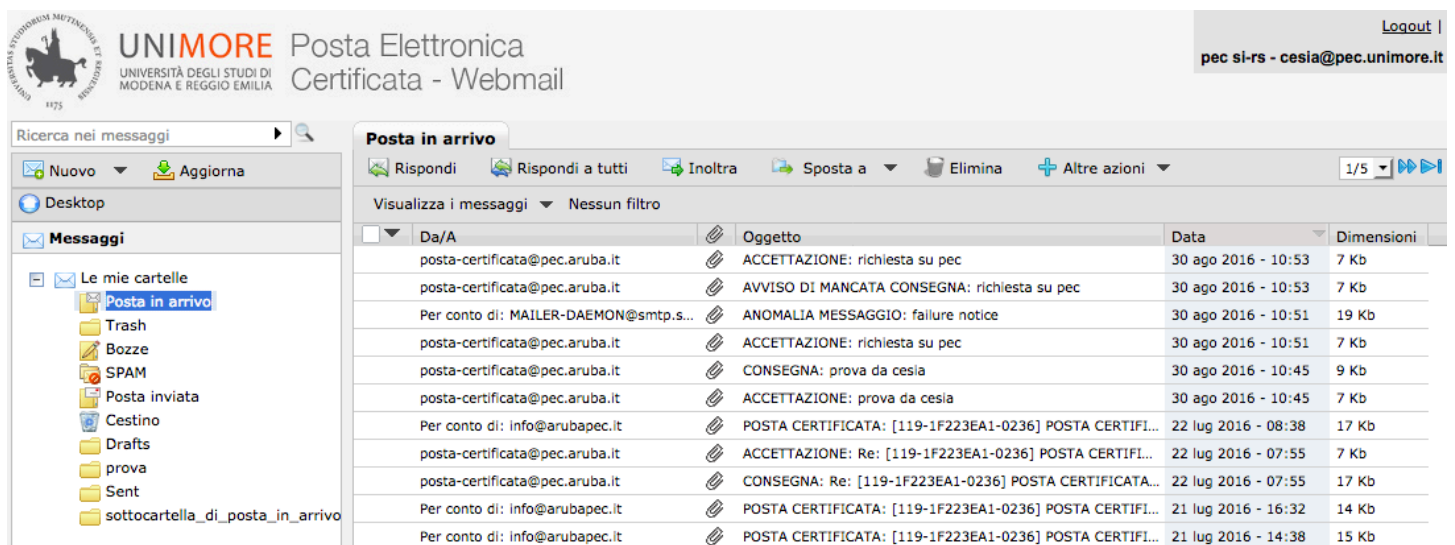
UNIVERSITAS STUDIORUM MUTINENSIS ET REGIENSIS 1175

UNIMORE UNIVERSITÀ DEGLI STUDI DI MODENA E REGGIO EMILIA

Posta Elettronica Certificata - Webmail

Logout |

pec si-rs - cesia@pec.unimore.it

Ricerca nei messaggi

Nuovo Aggiorna

Desktop

Messaggi

Le mie cartelle
Posta in arrivo
Trash
Bozze
SPAM
Posta inviata
Cestino
Drafts
prova
Sent
sottocartella_di_posta_in_arrivo

Posta in arrivo

Rispondi Rispondi a tutti Inoltra Sposta a Elimina Altre azioni 1/5

Visualizza i messaggi Nessun filtro

| Da/A | Oggetto | Data | Dimensioni |
|---|---|---|---|
| posta-certificata@pec.aruba.it | ACCETTAZIONE: richiesta su pec | 30 ago 2016 - 10:53 | 7 Kb |
| posta-certificata@pec.aruba.it | AVVISO DI MANCATA CONSEGNA: richiesta su pec | 30 ago 2016 - 10:53 | 7 Kb |
| Per conto di: MAILER-DAEMON@smtp.s... | ANOMALIA MESSAGGIO: failure notice | 30 ago 2016 - 10:51 | 19 Kb |
| posta-certificata@pec.aruba.it | ACCETTAZIONE: richiesta su pec | 30 ago 2016 - 10:51 | 7 Kb |
| posta-certificata@pec.aruba.it | CONSEGNA: prova da cesia | 30 ago 2016 - 10:45 | 9 Kb |
| posta-certificata@pec.aruba.it | ACCETTAZIONE: prova da cesia | 30 ago 2016 - 10:45 | 7 Kb |
| Per conto di: info@arubapec.it | POSTA CERTIFICATA: [119-1F223EA1-0236] POSTA CERTIFI... | 22 lug 2016 - 08:38 | 17 Kb |
| posta-certificata@pec.aruba.it | ACCETTAZIONE: Re: [119-1F223EA1-0236] POSTA CERTIFI... | 22 lug 2016 - 07:55 | 7 Kb |
| posta-certificata@pec.aruba.it | CONSEGNA: Re: [119-1F223EA1-0236] POSTA CERTIFICATA... | 22 lug 2016 - 07:55 | 17 Kb |
| Per conto di: info@arubapec.it | POSTA CERTIFICATA: [119-1F223EA1-0236] POSTA CERTIFI... | 21 lug 2016 - 16:32 | 14 Kb |
| Per conto di: info@arubapec.it | POSTA CERTIFICATA: [119-1F223EA1-0236] POSTA CERTIFI... | 21 lug 2016 - 14:38 | 15 Kb |